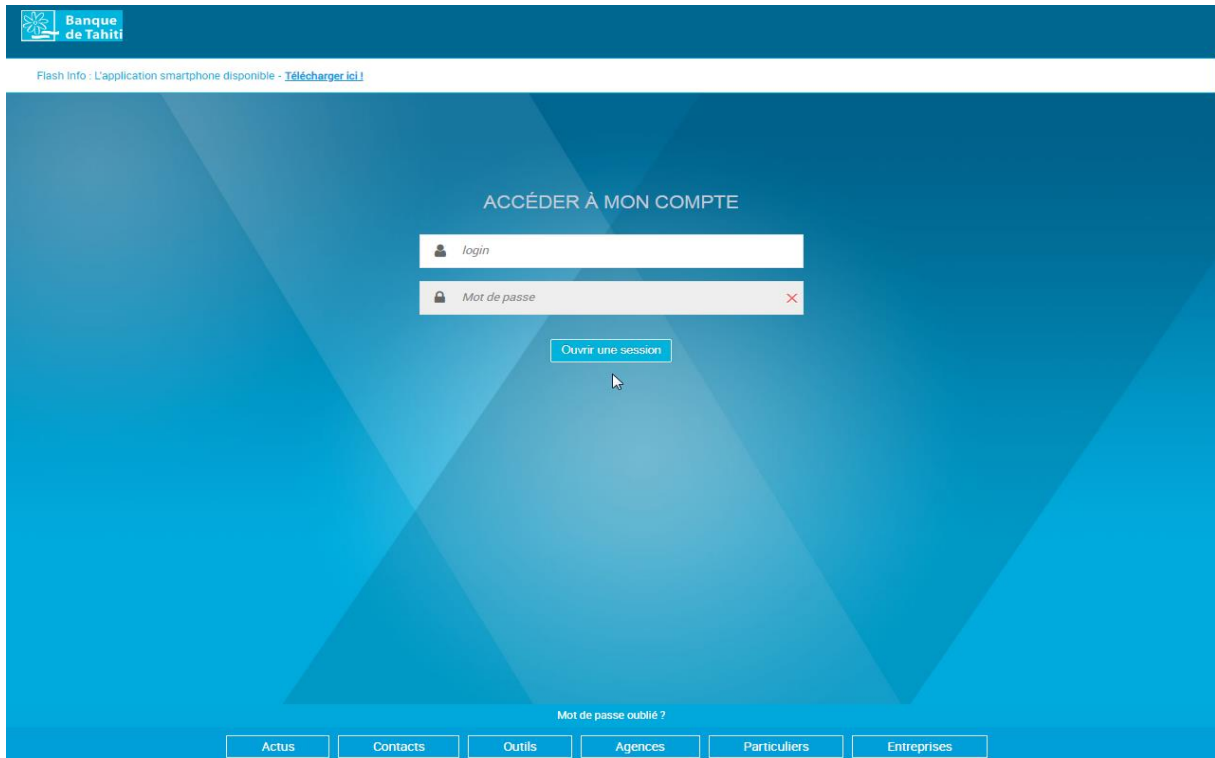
Banque de Tahiti

Flash Info : L'application smartphone disponible - Télécharger ici !

ACCÉDER À MON COMPTE

login

Mot de passe

Ouvrir une session

Mot de passe oublié ?

Actus Contacts Outils Agences Particuliers Entreprises